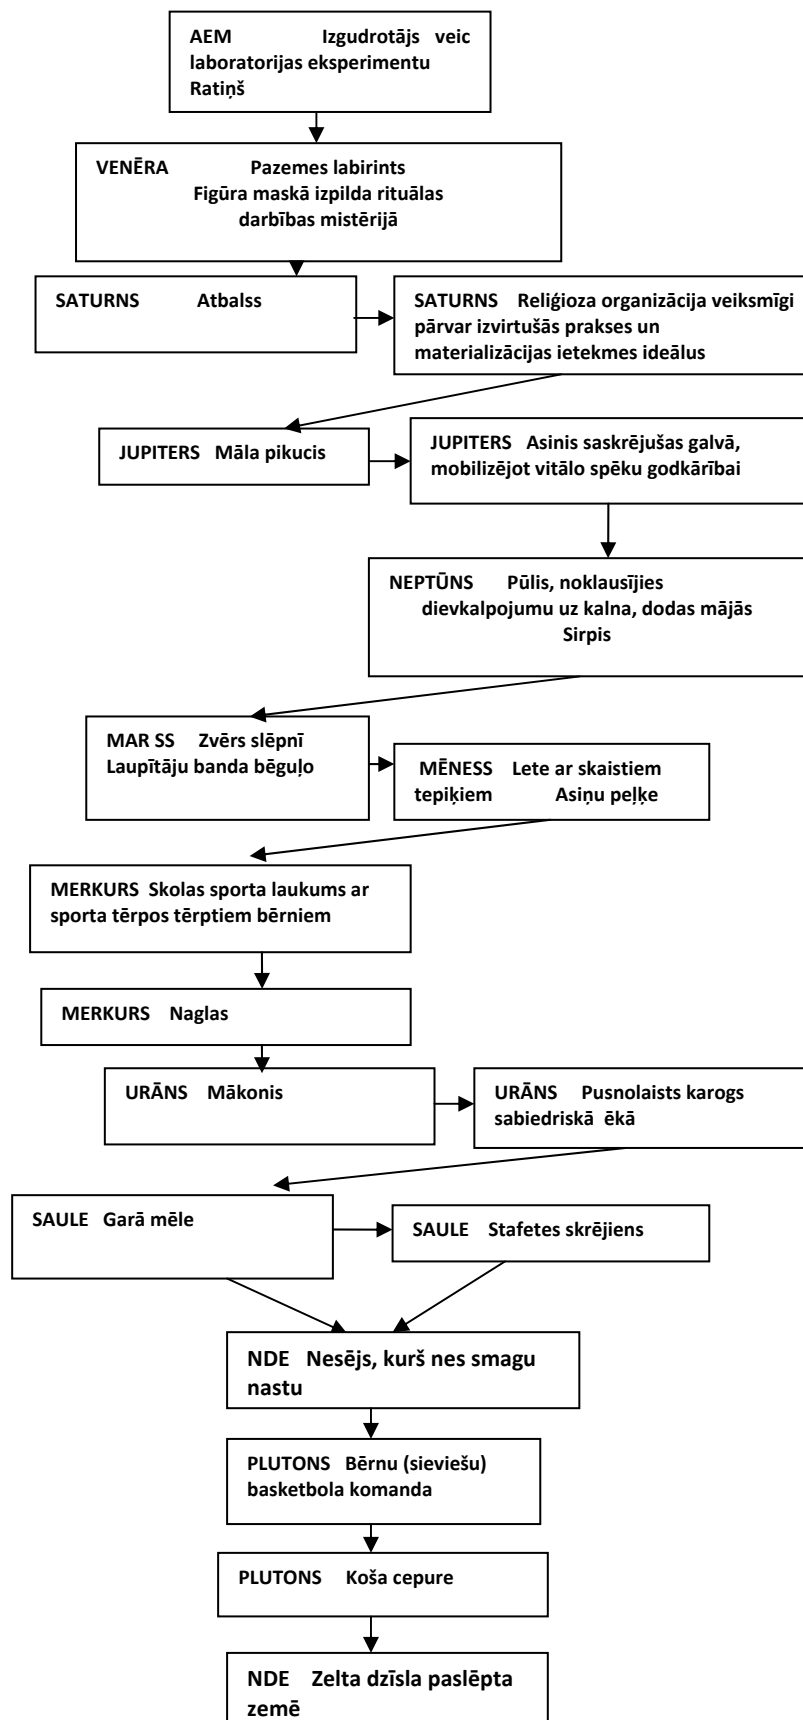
AEM Izgudrotājs veic laboratorijas eksperimentu
Ratiņš

VENĒRA Pazemes labirints
Figūra maskā izpilda rituālas darbības mistērijā

SATURNS Atbalss

SATURNS Reliģioza organizācija veiksmīgi pārvar izvirtušās prakses un materializācijas ietekmes ideālus

JUPITERS Māla pikucis

JUPITERS Asinis saskrējušas galvā, mobilizējot vitālo spēku godkārībai

NEPTŪNS Pūlis, noklausījies dievkalpojumu uz kalna, dodas mājās
Sirpis

MAR SS Zvērs slēpnī
Laupītāju banda bēguļo

MĒNESS Lete ar skaistiem tepiķiem Asiņu peļķe

MERKURS Skolas sporta laukums ar sporta tērpos tērptiem bērniem

MERKURS Naglas

URĀNS Mākonis

URĀNS Pusnolaists karogs sabiedriskā ēkā

SAULE Garā mēle

SAULE Stafetes skrējiens

NDE Nesējs, kurš nes smagu nastu

PLUTONS Bērnu (sieviešu) basketbola komanda

PLUTONS Koša cepure

NDE Zelta dzīsla paslēpta zemē